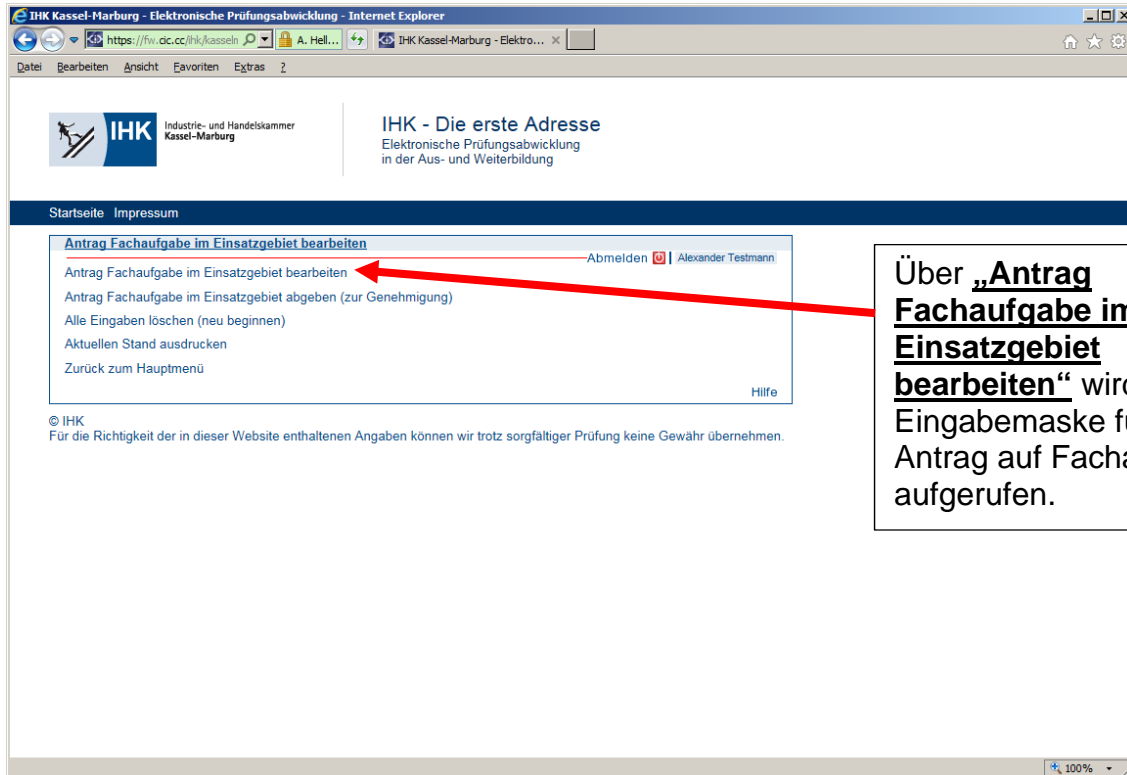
IHK Kassel-Marburg - Elektronische Prüfungsabwicklung - Internet Explorer

https://fw.cic.cc/ihk/kasseln A. Hell... IHK Kassel-Marburg - Elektro... ×

Datei Bearbeiten Ansicht Favoriten Extras ?

IHK Industrie- und Handelskammer Kassel-Marburg

IHK - Die erste Adresse
Elektronische Prüfungsabwicklung
in der Aus- und Weiterbildung

Startseite Impressum

Antrag Fachaufgabe im Einsatzgebiet bearbeiten

Abmelden | Alexander Testmann

Antrag Fachaufgabe im Einsatzgebiet bearbeiten
Antrag Fachaufgabe im Einsatzgebiet abgeben (zur Genehmigung)
Alle Eingaben löschen (neu beginnen)
Aktuellen Stand ausdrucken
Zurück zum Hauptmenü

Hilfe

© IHK
Für die Richtigkeit der in dieser Website enthaltenen Angaben können wir trotz sorgfältiger Prüfung keine Gewähr übernehmen.

Über **„Antrag Fachaufgabe im Einsatzgebiet bearbeiten“** wir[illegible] Eingabemaske f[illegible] Antrag auf Fach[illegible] aufgerufen.

100%